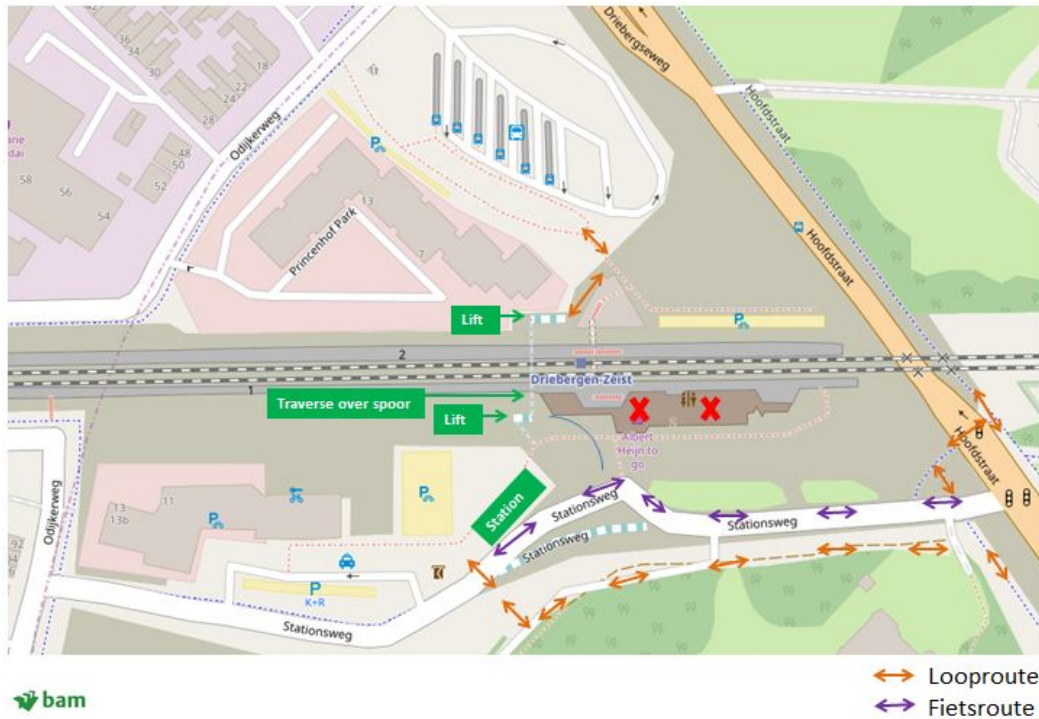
42
36
34
30
18
22
24
28
ane
dai
58
56
54
48
50
52
Odijkerweg
13
Princenhof Park
7
Driebergseweg
Hoofdstraat
Hoofdstraat
Lift
2
1
Driebergen-Zeist
Traverse over spoor
Lift
Albert Heijn to go
Hoofdstraat
Station
Stationsweg
Stationsweg
Stationsweg
13
13b
11
Odijkerweg
P
K+R
Stationsweg
bam
Looproute
Fietsroute